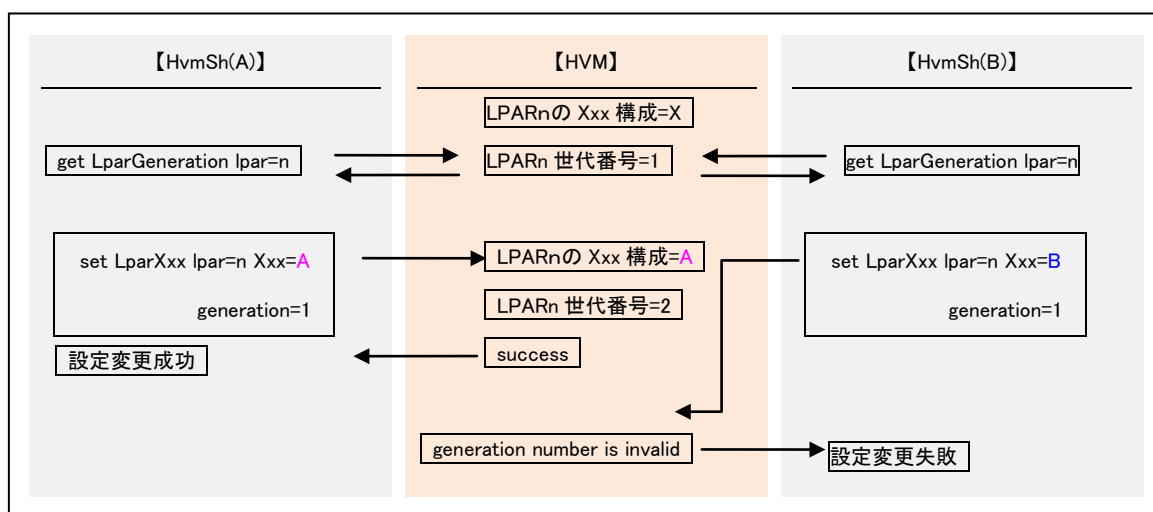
【HvmSh(A)】

【HVM】

【HvmSh(B)】

LPARnの Xxx 構成=X

get LparGeneration lpar=n

LPARn 世代番号=1

get LparGeneration lpar=n

set LparXxx lpar=n Xxx=A

generation=1

LPARnの Xxx 構成=A

set LparXxx lpar=n Xxx=B

generation=1

LPARn 世代番号=2

設定変更成功

success

generation number is invalid

設定変更失敗